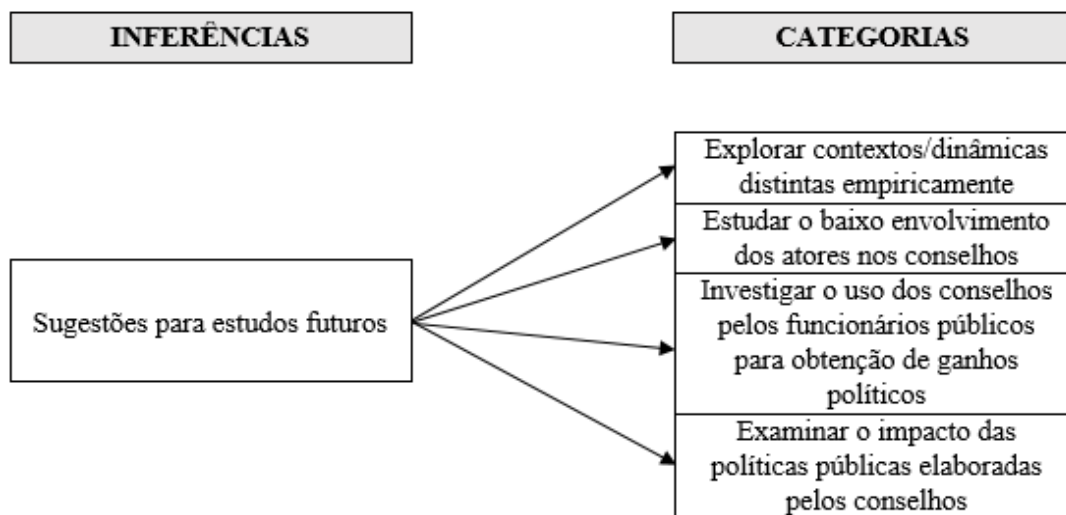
INFERÊNCIAS

CATEGORIAS

Sugestões para estudos futuros

Explorar contextos/dinâmicas distintas empiricamente

Estudar o baixo envolvimento dos atores nos conselhos

Investigar o uso dos conselhos pelos funcionários públicos para obtenção de ganhos políticos

Examinar o impacto das políticas públicas elaboradas pelos conselhos